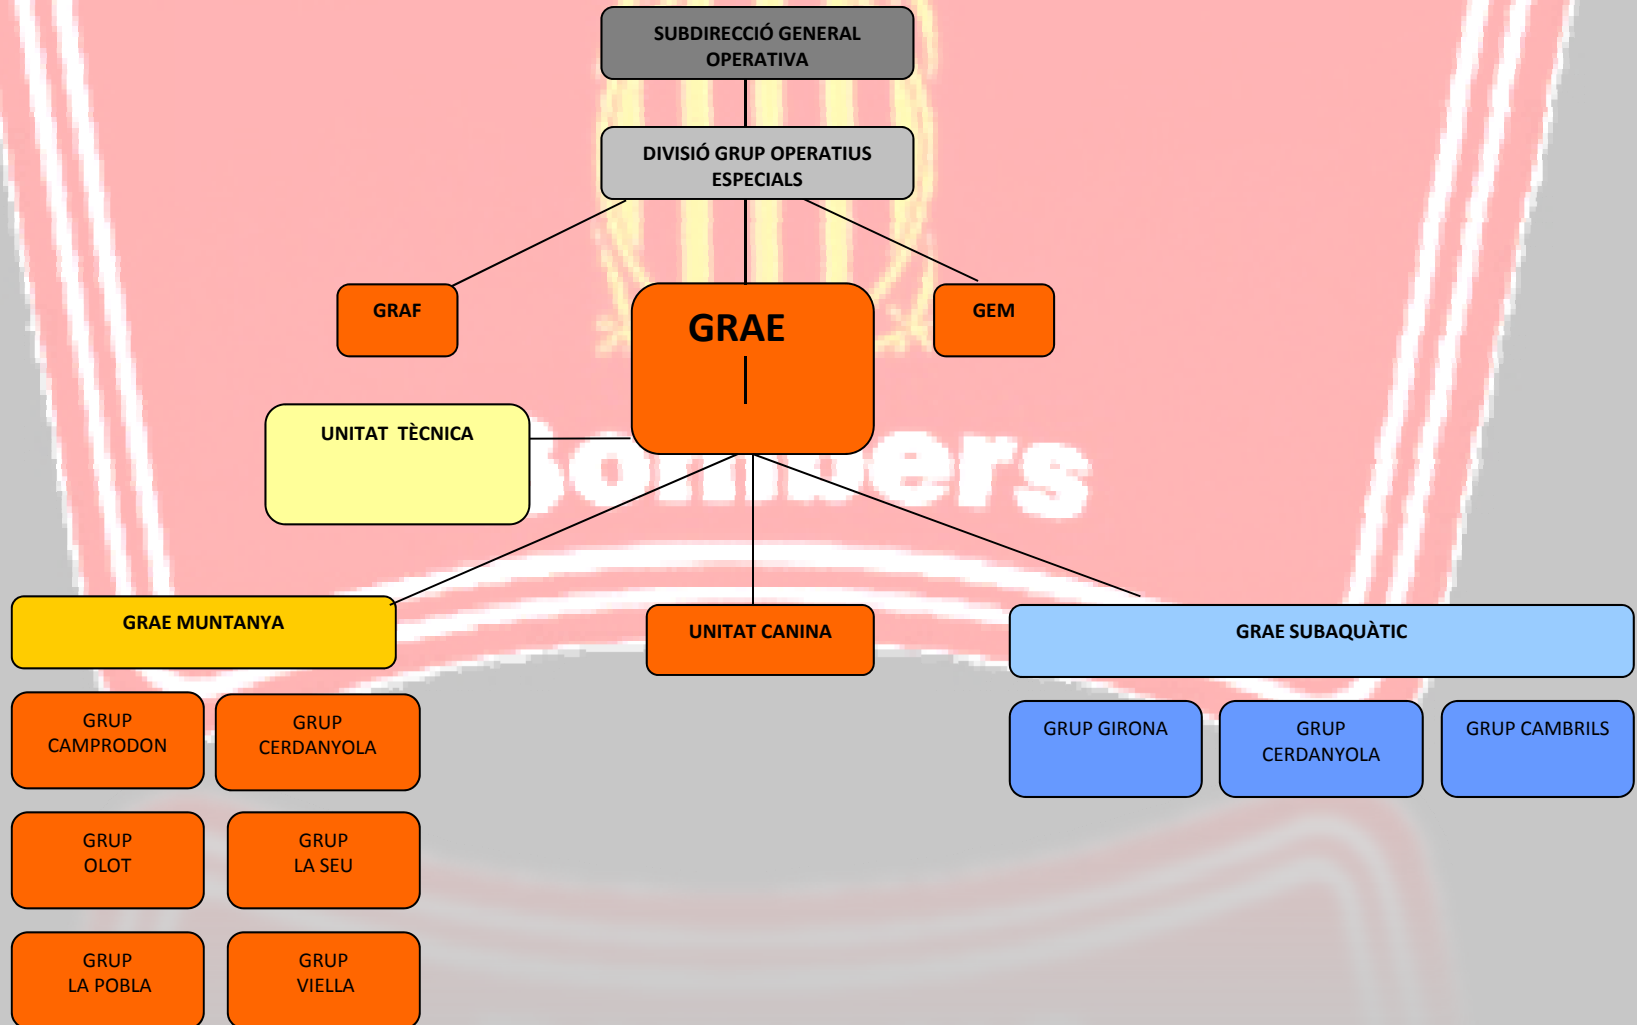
SUBDIRECCIÓ GENERAL OPERATIVA

DIVISIÓ GRUP OPERATIUS ESPECIALS

GRAF

GRAE

GEM

UNITAT TÈCNICA

Bombers

GRAE MUNTANYA

UNITAT CANINA

GRAE SUBAQUÀTIC

GRUP CAMPRODON

GRUP CERDANYOLA

GRUP OLOT

GRUP LA SEU

GRUP LA POBLA

GRUP VIELLA

GRUP GIRONA

GRUP CERDANYOLA

GRUP CAMBRILS